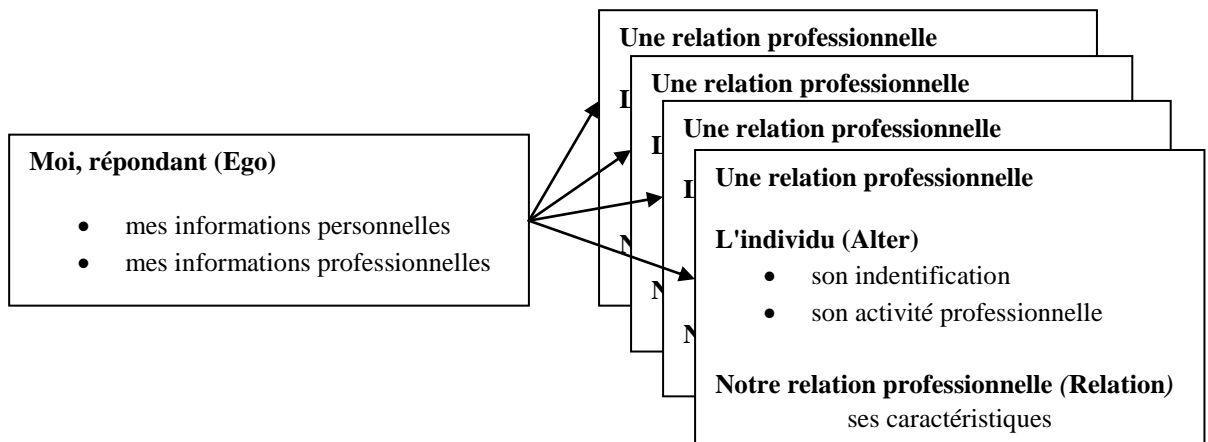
Moi, répondant (Ego)

- mes informations personnelles
- mes informations professionnelles

Une relation professionnelle

L

N

Une relation professionnelle

L

N

Une relation professionnelle

L

N

Une relation professionnelle

L'individu (Alter)

- son indentification
- son activité professionnelle

Notre relation professionnelle (Relation)
ses caractéristiques